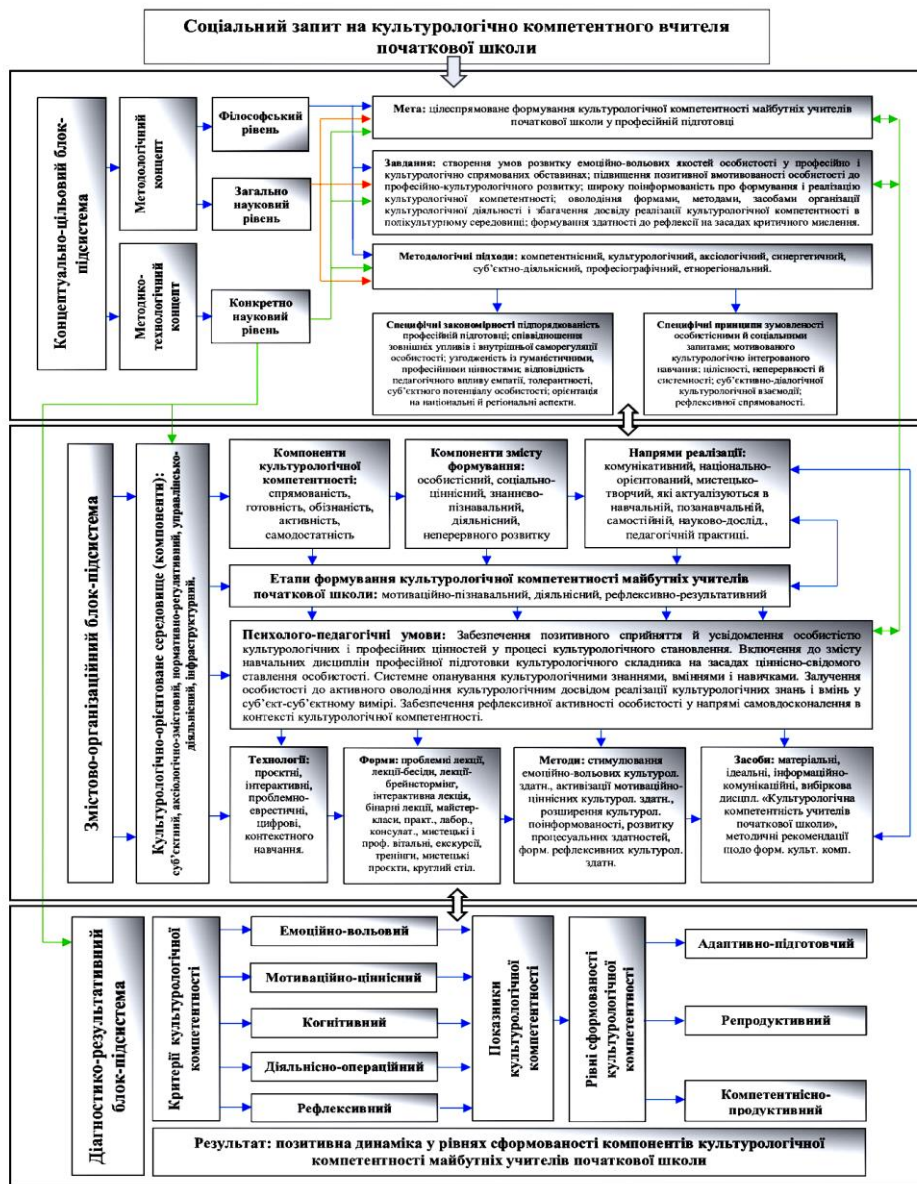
Соціальний запит на культурологічно компетентного вчителя початкової школи

Концептуально-цільовий блок-підсистема

Методологічний концепт

Методико-технологічний концепт

Філософський рівень

Загально науковий рівень

Конкретно науковий рівень

Мета: цілеспрямоване формування культурологічної компетентності майбутніх учителів початкової школи у професійній підготовці

Завдання: створення умов розвитку емоційно-вольових якостей особистості у професійно і культурологічно спрямованих обставинах; підвищення позитивної вмотивованості особистості до професійно-культурологічного розвитку; широку поінформованість про формування і реалізацію культурологічної компетентності; оволодіння формами, методами, засобами організації культурологічної діяльності і збагачення досвіду реалізації культурологічної компетентності в полікультурному середовищі; формування здатності до рефлексії на засадах критичного мислення.

Методологічні підходи: компетентнісний, культурологічний, аксіологічний, синергетичний, суб'єктно-діяльнісний, професіографічний, етнорегіональний.

Специфічні закономірності підпорядкованість професійній підготовці; співвідношення зовнішніх упливів і внутрішньої саморегуляції особистості; узгодженість із гуманістичними, професійними цінностями; відповідність педагогічного впливу емпатії, толерантності, суб'єктного потенціалу особистості; орієнтація на національні й регіональні аспекти.

Специфічні принципи зумовленості особистісними й соціальними запитами; мотивованого культурологічно інтегрованого навчання; цілісності, неперервності й системності; суб'єктно-діалогічної культурологічної взаємодії; рефлексивної спрямованості.

Змістово-організаційний блок-підсистема

Культурологічно-орієнтоване середовище (компоненти): суб'єктний, аксіологічно-змістовий, нормативно-регулятивний, управлінсько-діяльнісний, інфраструктурний.

Компоненти культурологічної компетентності: спрямованість, готовність, обізнаність, активність, самодостатність

Компоненти змісту формування: особистісний, соціально-ціннісний, знаннєво-пізнавальний, діяльнісний, неперервного розвитку

Напрями реалізації: комунікативний, національно-орієнтований, мистецько-творчий, які актуалізуються в навчальній, позанавчальній, самостійній, науково-дослід., педагогічній практиці.

Етапи формування культурологічної компетентності майбутніх учителів початкової школи: мотиваційно-пізнавальний, діяльнісний, рефлексивно-результативний

Психолого-педагогічні умови: Забезпечення позитивного сприйняття й усвідомлення особистістю культурологічних і професійних цінностей у процесі культурологічного становлення. Включення до змісту навчальних дисциплін професійної підготовки культурологічного складника на засадах ціннісно-свідомого ставлення особистості. Системне опанування культурологічними знаннями, вміннями і навичками. Залучення особистості до активного оволодіння культурологічним досвідом реалізації культурологічних знань і вмінь у суб'єкт-суб'єктному вимірі. Забезпечення рефлексивної активності особистості у напрямі самовдосконалення в контексті культурологічної компетентності.

Технології: проектні, інтерактивні, проблемно-евристичні, цифрові, контекстного навчання.

Форми: проблемні лекції, лекції-бесіди, лекції-брейнстормінг, інтерактивна лекція, бінарні лекції, майстер-класи, практ., лабор., консульт., мистецькі і проф. вітальні, екскурсії, тренінги, мистецькі проекти, круглий стіл.

Методи: стимулювання емоційно-вольових культурол. здатн., активізації мотиваційно-ціннісних культурол. здатн., розширення культурол. поінформованості, розвитку процесуальних здатностей, форм. рефлексивних культурол. здатн.

Засоби: матеріальні, ідеальні, інформаційно-комунікаційні, вибіркова дисципл. «Культурологічна компетентність учителів початкової школи», методичні рекомендації щодо форм. культ. комп.

Діагностико-результативний блок-підсистема

Критерії культурологічної компетентності

Емоційно-вольовий

Мотиваційно-ціннісний

Когнітивний

Діяльнісно-операційний

Рефлексивний

Показники культурологічної компетентності

Рівні сформованості культурологічної компетентності

Адаптивно-підготовчий

Репродуктивний

Компетентнісно-продуктивний

Результат: позитивна динаміка у рівнях сформованості компонентів культурологічної компетентності майбутніх учителів початкової школи